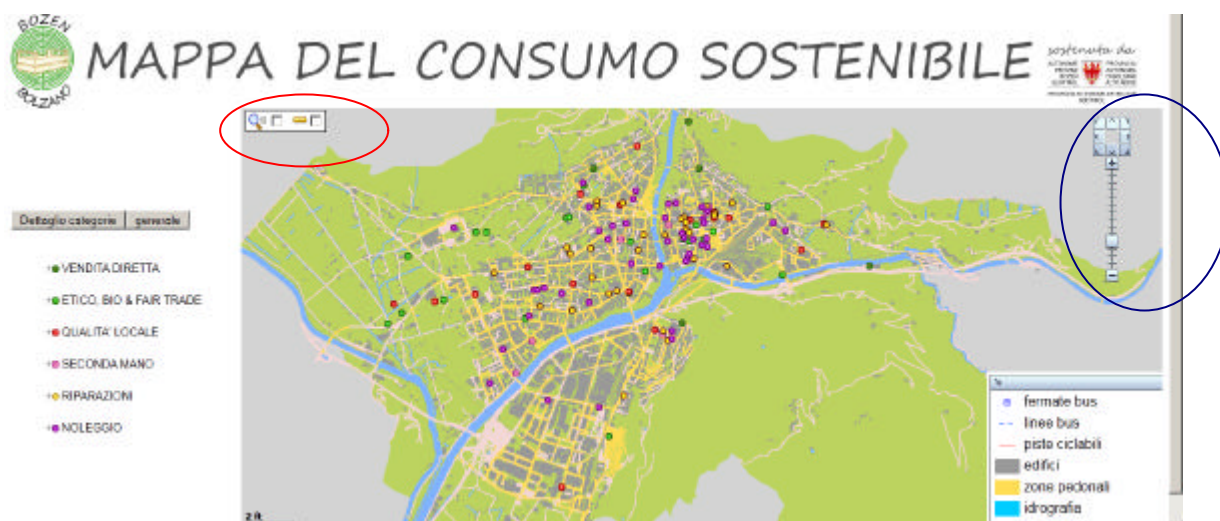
BOZEN
BOLZANO

MAPPA DEL CONSUMO SOSTENIBILE

sostenuta da
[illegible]

Dettaglio categorie | generale

VENDITA DIRETTA
ETICO, BIO & FAIR TRADE
QUALITA' LOCALE
SECONDA MANO
RIPARAZIONI
NOLEGGIO

fermate bus
linee bus
piste ciclabili
edifici
zone pedonali
idrografia